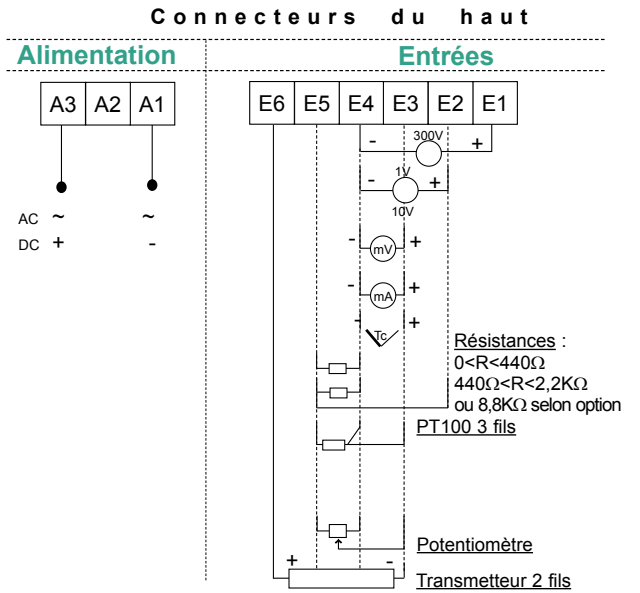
Connecteurs du haut

Alimentation

Entrées

| A3 | A2 | A1 |
|---|---|---|

AC ~ ~
DC + -

| E6 | E5 | E4 | E3 | E2 | E1 |
|---|---|---|---|---|---|

- 300V +
- 1V + 10V
- mV +
- mA +
- Tc +

Résistances :
0<R<440Ω
440Ω<R<2,2KΩ
ou 8,8KΩ selon option

PT100 3 fils

Potentiomètre

+ -
Transmetteur 2 fils